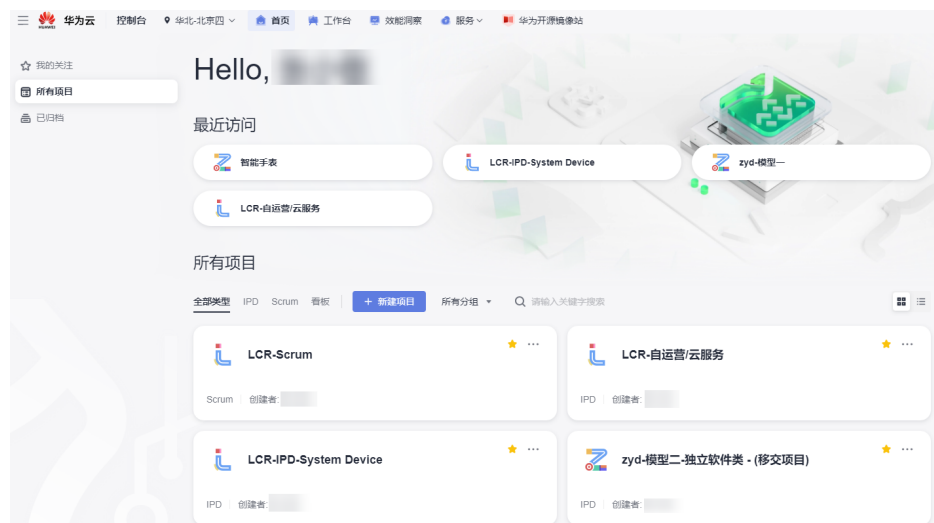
HUAWEI 华为云 控制台 华北-北京四 首页 工作台 效能洞察 服务 华为开源镜像站

我的关注
所有项目
已归档

Hello, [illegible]

最近访问

智能手表
LCR-IPD-System Device
zyd-模型一
LCR-自运营/云服务

所有项目

全部类型 IPD Scrum 看板 + 新建项目 所有分组 请输入关键字搜索

LCR-Scrum
Scrum 创建者: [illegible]

LCR-自运营/云服务
IPD 创建者: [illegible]

LCR-IPD-System Device
IPD 创建者: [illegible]

zyd-模型二-独立软件类 - (移交项目)
IPD 创建者: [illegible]